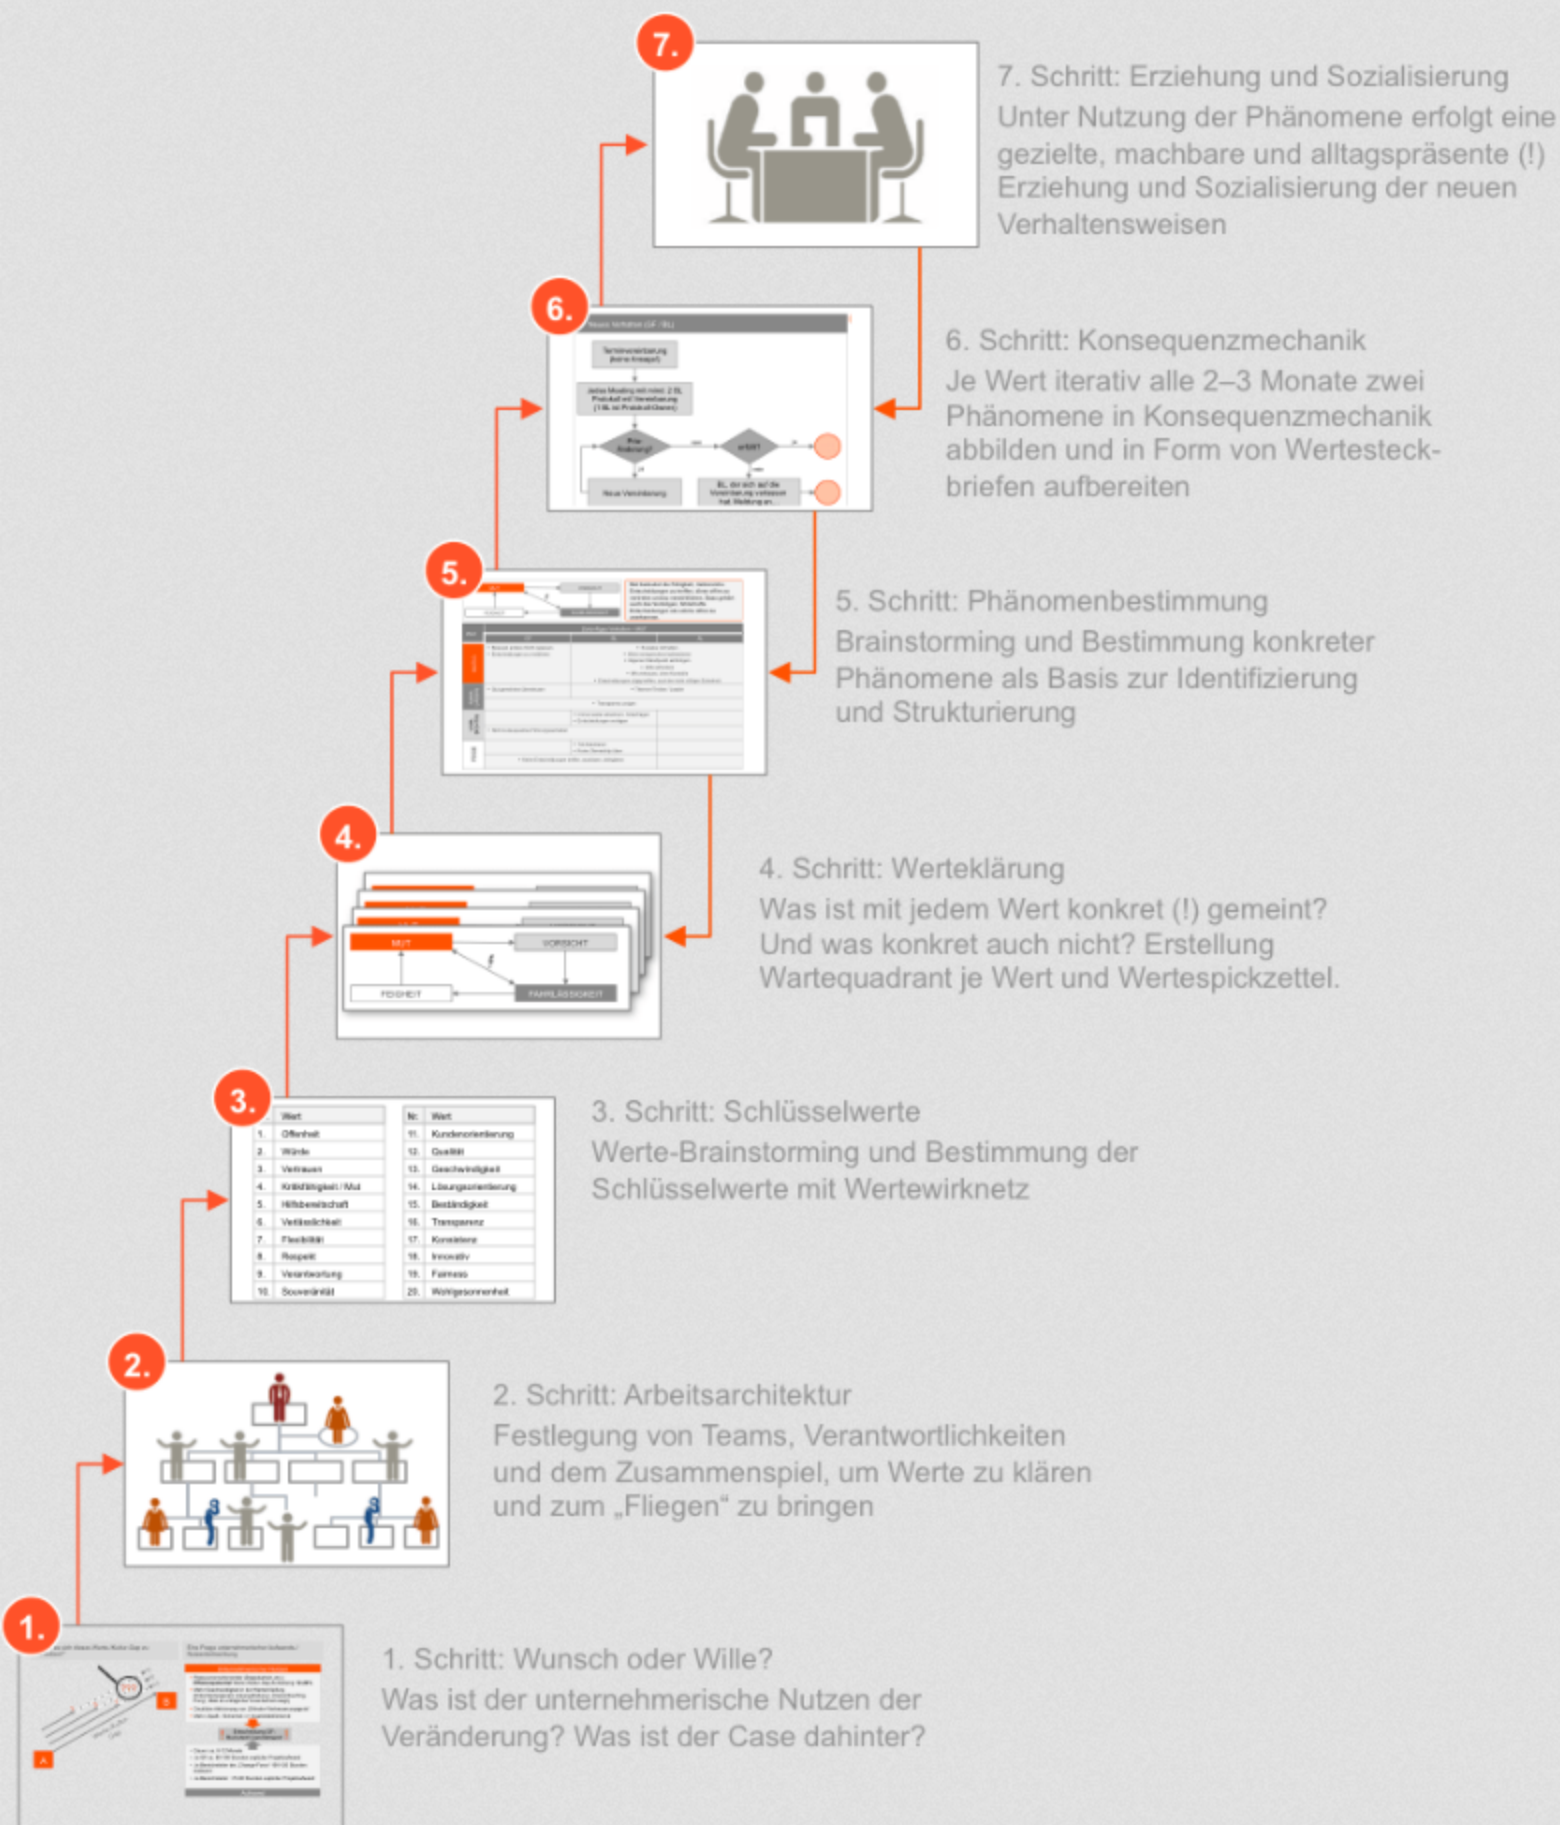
7.

7. Schritt: Erziehung und Sozialisierung
Unter Nutzung der Phänomene erfolgt eine gezielte, machbare und alltagspräsente (!) Erziehung und Sozialisierung der neuen Verhaltensweisen

6.

6. Schritt: Konsequenzmechanik
Je Wert iterativ alle 2–3 Monate zwei Phänomene in Konsequenzmechanik abbilden und in Form von Wertesteckbriefen aufbereiten

5.

5. Schritt: Phänomenbestimmung
Brainstorming und Bestimmung konkreter Phänomene als Basis zur Identifizierung und Strukturierung

4.

MUT
VORSICHT
FEIGHEIT
FAHRLÄSSIGKEIT

4. Schritt: Werteklärung
Was ist mit jedem Wert konkret (!) gemeint? Und was konkret auch nicht? Erstellung Wartequadrant je Wert und Wertespickzettel.

3.

| | Wert | Nr. | Wert |
|---|---|---|---|
| 1. | Offenheit | 11. | Kundenorientierung |
| 2. | Würde | 12. | Qualität |
| 3. | Vertrauen | 13. | Geschwindigkeit |
| 4. | Kritikfähigkeit / Mut | 14. | Lösungsorientierung |
| 5. | Hilfsbereitschaft | 15. | Beständigkeit |
| 6. | Verlässlichkeit | 16. | Transparenz |
| 7. | Flexibilität | 17. | Konsistenz |
| 8. | Respekt | 18. | Innovativ |
| 9. | Verantwortung | 19. | Fairness |
| 10. | Souveränität | 20. | Wohlgesonnenheit |

3. Schritt: Schlüsselwerte
Werte-Brainstorming und Bestimmung der Schlüsselwerte mit Wertewirknetz

2.

2. Schritt: Arbeitsarchitektur
Festlegung von Teams, Verantwortlichkeiten und dem Zusammenspiel, um Werte zu klären und zum „Fliegen" zu bringen

1.

1. Schritt: Wunsch oder Wille?
Was ist der unternehmerische Nutzen der Veränderung? Was ist der Case dahinter?